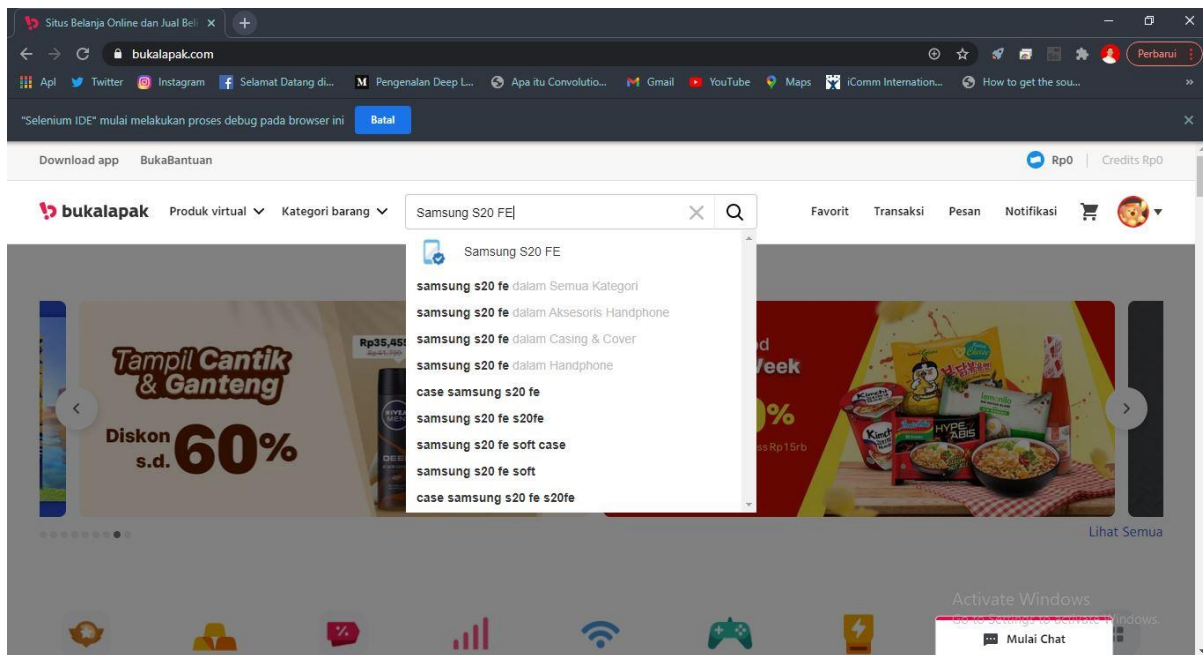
Situs Belanja Online dan Jual Beli ×

bukalapak.com

Perbarui

Apl Twitter Instagram Selamat Datang di... Pengenalan Deep L... Apa itu Convolutio... Gmail YouTube Maps iComm Internation... How to get the sou...

"Selenium IDE" mulai melakukan proses debug pada browser ini Batal

Download app BukaBantuan

Rp0 | Credits Rp0

bukalapak Produk virtual Kategori barang Samsung S20 FE Favorit Transaksi Pesan Notifikasi

Samsung S20 FE
samsung s20 fe dalam Semua Kategori
samsung s20 fe dalam Aksesoris Handphone
samsung s20 fe dalam Casing & Cover
samsung s20 fe dalam Handphone
case samsung s20 fe
samsung s20 fe s20fe
samsung s20 fe soft case
samsung s20 fe soft
case samsung s20 fe s20fe

Tampil Cantik & Ganteng

Diskon s.d. 60%

Rp35,45

Week

Lihat Semua

Activate Windows
Go to Settings to activate Windows.

Mulai Chat